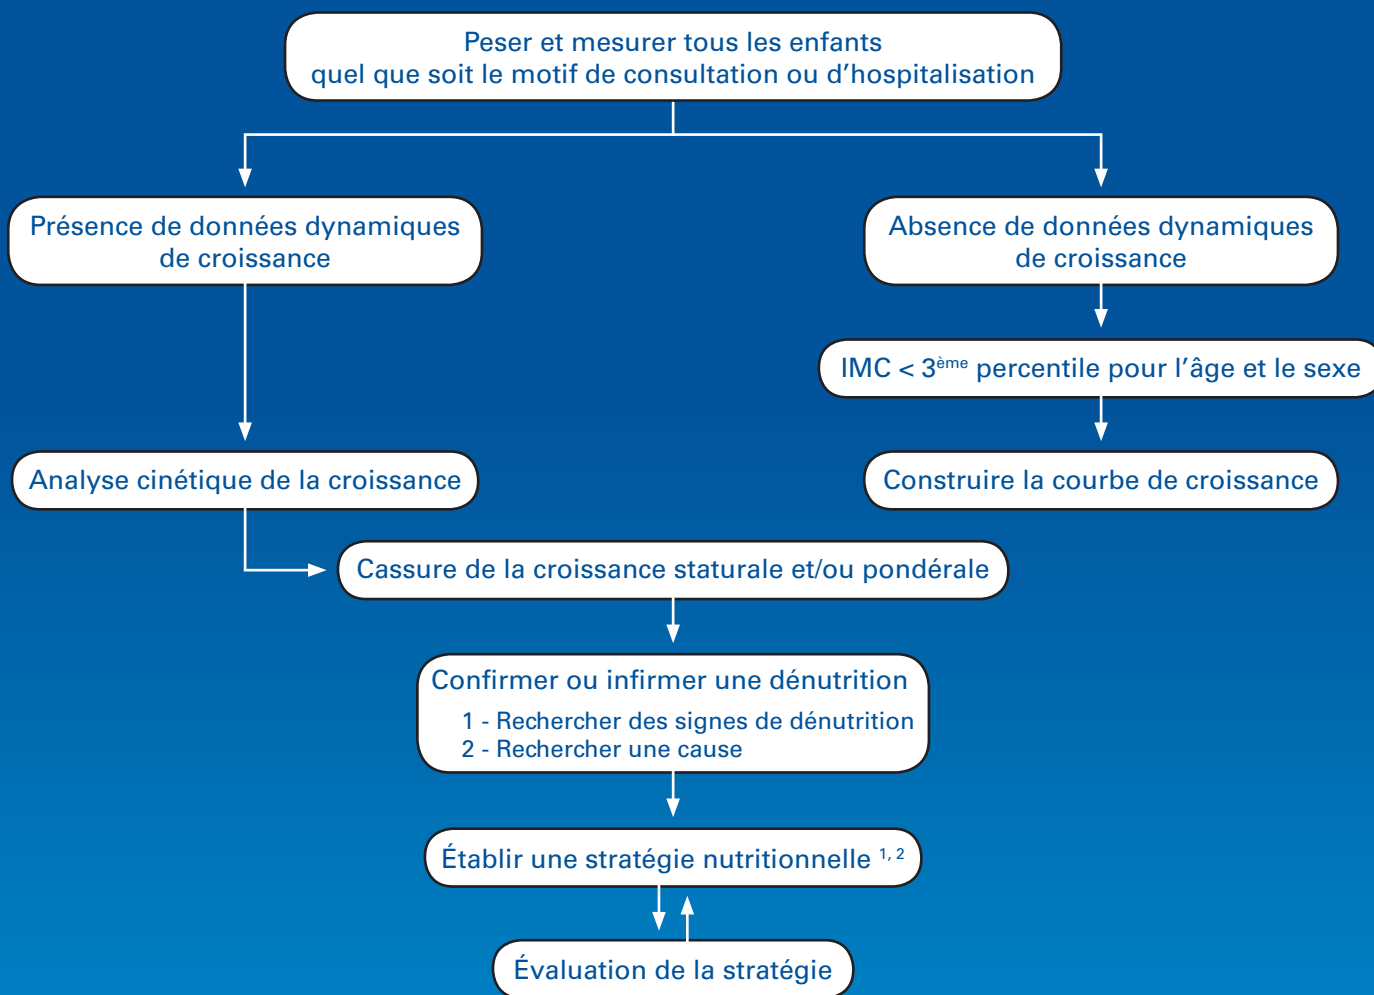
Peser et mesurer tous les enfants
quel que soit le motif de consultation ou d’hospitalisation

Présence de données dynamiques de croissance

Absence de données dynamiques de croissance

IMC < 3$^{ème}$ percentile pour l’âge et le sexe

Analyse cinétique de la croissance

Construire la courbe de croissance

Cassure de la croissance staturale et/ou pondérale

Confirmer ou infirmer une dénutrition
1 - Rechercher des signes de dénutrition
2 - Rechercher une cause

Établir une stratégie nutritionnelle $^{1, 2}$

Évaluation de la stratégie